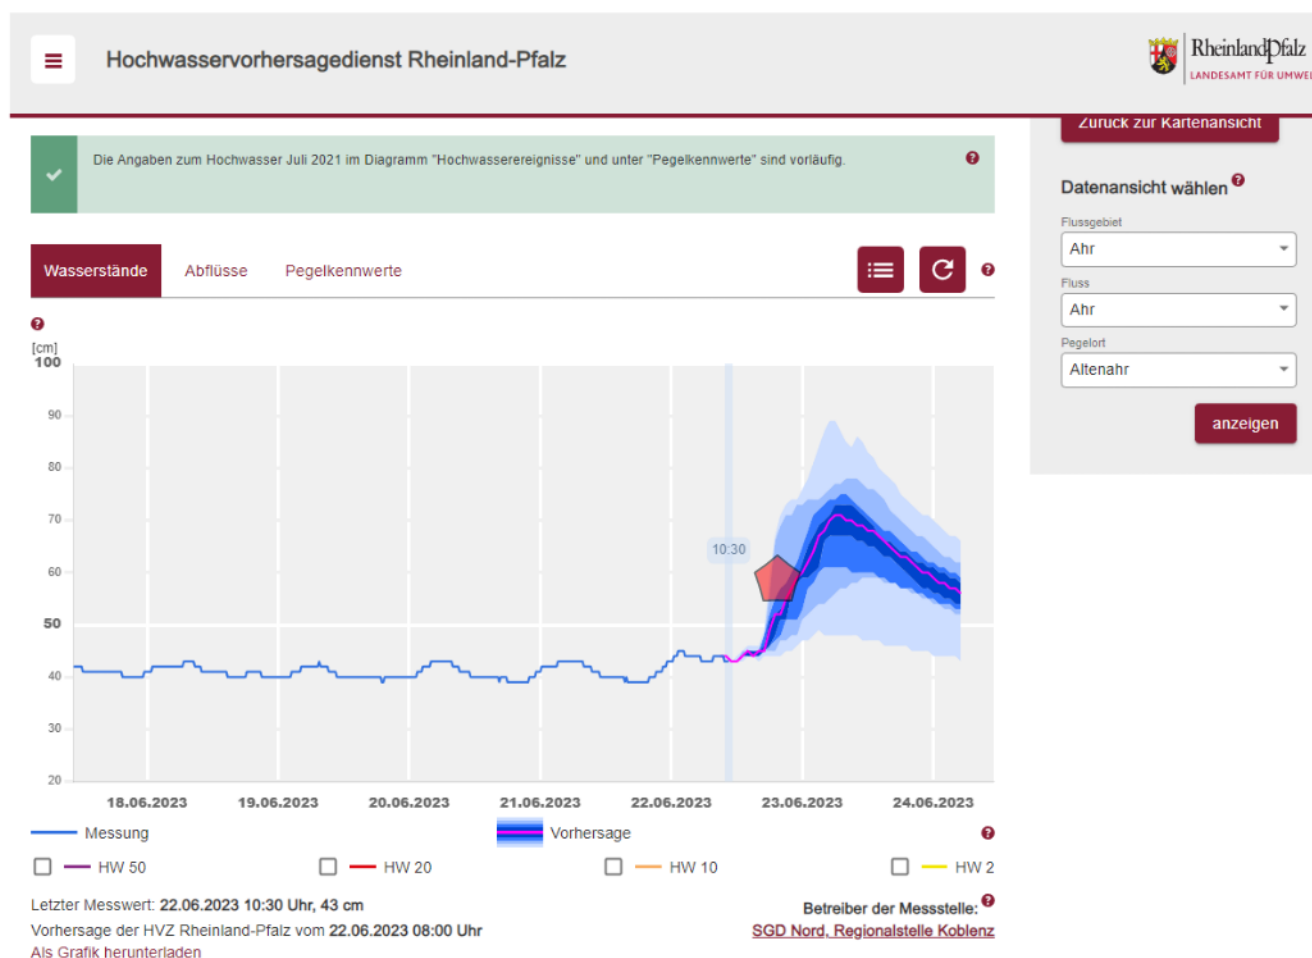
Hochwasservorhersagedienst Rheinland-Pfalz

RheinlandPfalz
LANDESAMT FÜR UMWEL

Zurück zur Kartenansicht

Die Angaben zum Hochwasser Juli 2021 im Diagramm "Hochwasserereignisse" und unter "Pegelkennwerte" sind vorläufig.

Wasserstände Abflüsse Pegelkennwerte

[cm]
100
90
80
70
60
50
40
30
20

10:30

18.06.2023 19.06.2023 20.06.2023 21.06.2023 22.06.2023 23.06.2023 24.06.2023

Messung Vorhersage

HW 50 HW 20 HW 10 HW 2

Letzter Messwert: 22.06.2023 10:30 Uhr, 43 cm
Vorhersage der HVZ Rheinland-Pfalz vom 22.06.2023 08:00 Uhr
Als Grafik herunterladen

Betreiber der Messstelle:
SGD Nord, Regionalstelle Koblenz

Datenansicht wählen
Flussgebiet
Ahr
Fluss
Ahr
Pegelort
Altenahr
anzeigen